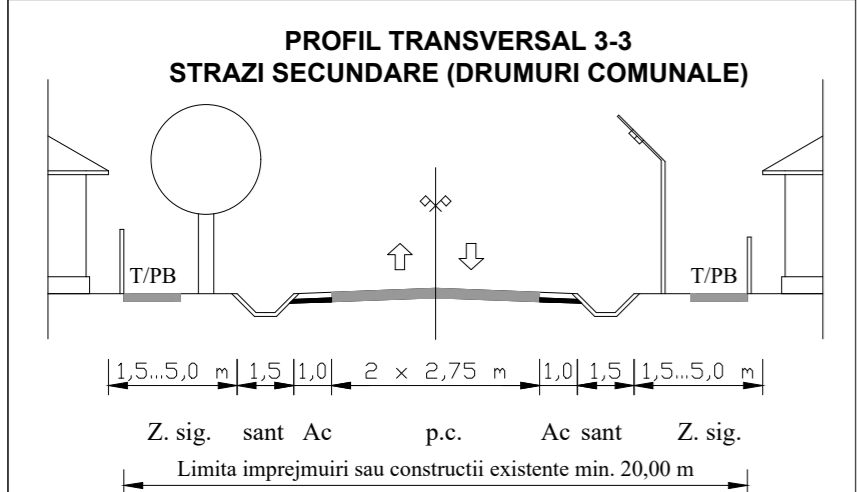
PROFIL TRANSVERSAL 3-3
STRAZI SECUNDARE (DRUMURI COMUNALE)

T/PB

T/PB

1,5...5,0 m | 1,5 | 1,0 | 2 × 2,75 m | 1,0 | 1,5 | 1,5...5,0 m

Z. sig. sant Ac p.c. Ac sant Z. sig.

Limita imprejmuiri sau constructii existente min. 20,00 m